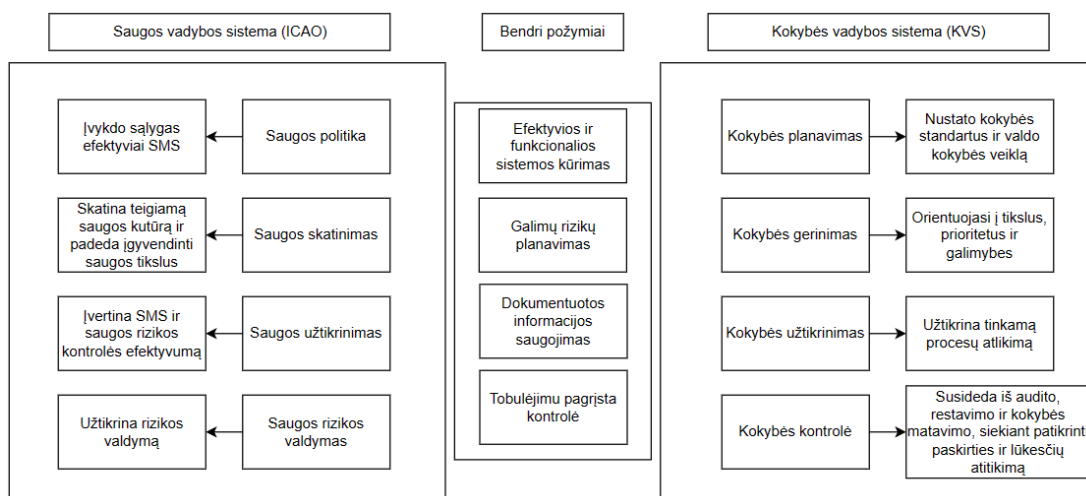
Saugos vadybos sistema (ICAO)

Įvykdo sąlygas efektyviai SMS

Saugos politika

Skatina teigiamą saugos kutūrą ir padeda įgyvendinti saugos tikslus

Saugos skatinimas

Įvertina SMS ir saugos rizikos kontrolės efektyvumą

Saugos užtikrinimas

Užtikrina rizikos valdymą

Saugos rizikos valdymas

Bendri požymiai

Efektyvios ir funkcionalios sistemos kūrimas

Galimų rizikų planavimas

Dokumentuotos informacijos saugojimas

Tobulėjimu pagrįsta kontrolė

Kokybės vadybos sistema (KVS)

Kokybės planavimas

Nustato kokybės standartus ir valdo kokybės veiklą

Kokybės gerinimas

Orientuojasi į tikslus, prioritetus ir galimybes

Kokybės užtikrinimas

Užtikrina tinkamą procesų atlikimą

Kokybės kontrolė

Susideda iš audito, restavimo ir kokybės matavimo, siekiant patikrint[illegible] paskirties ir lūkesčių atitikimą